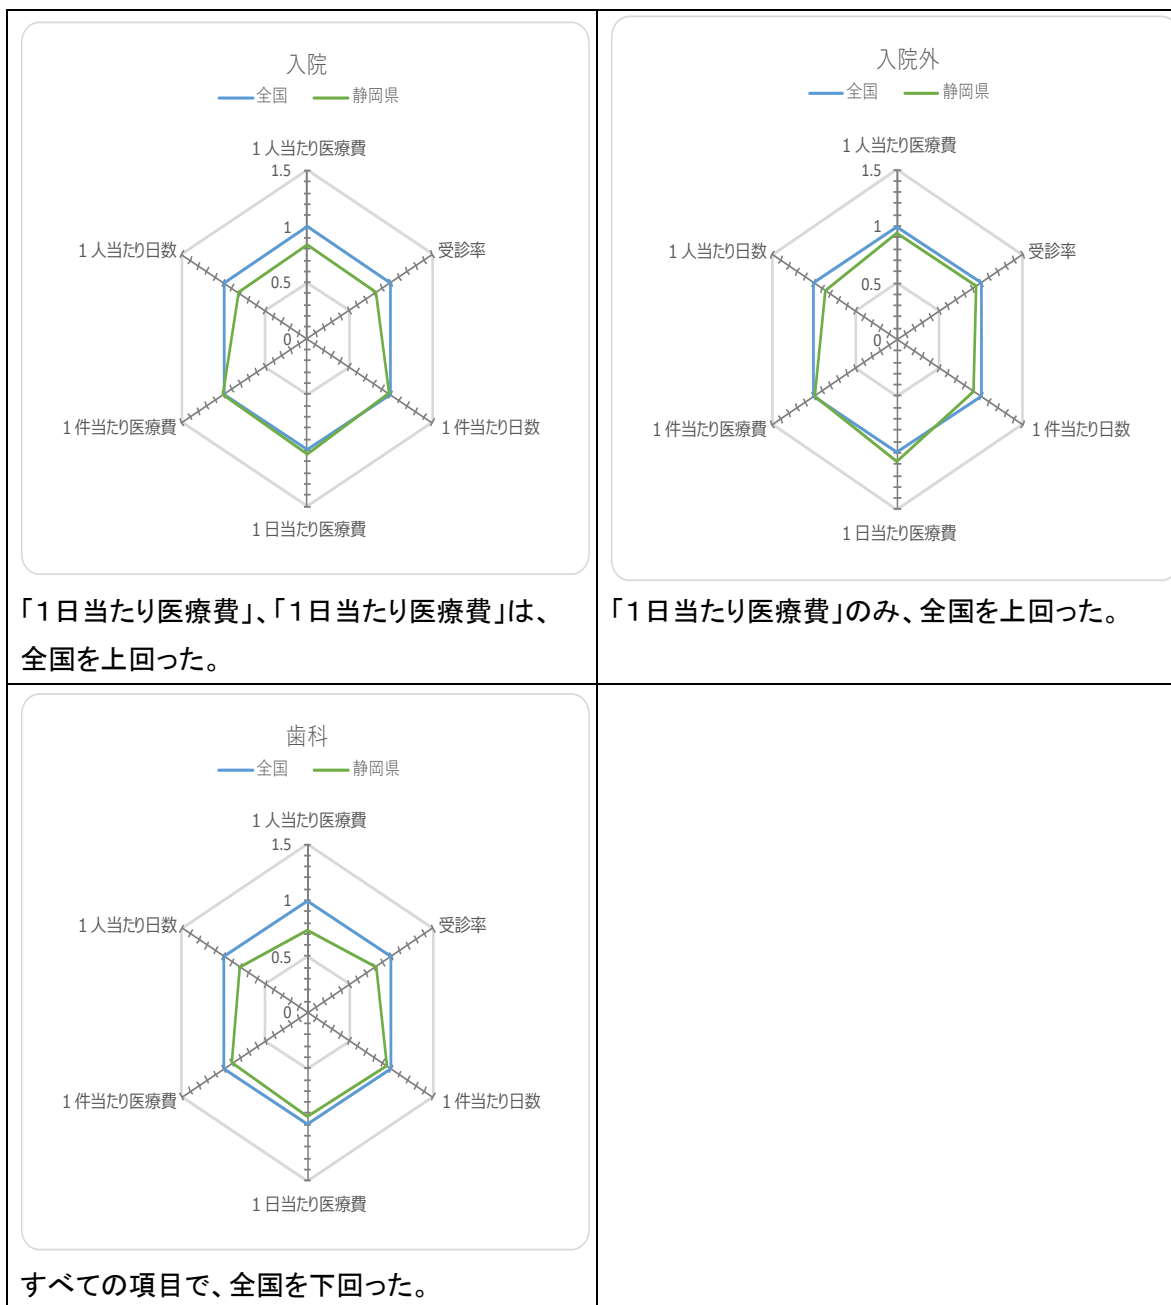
入院
全国 静岡県
1人当たり医療費
1.5
1
0.5
0
受診率
1件当たり日数
1日当たり医療費
1件当たり医療費
1人当たり日数

「1日当たり医療費」、「1日当たり医療費」は、全国を上回った。

入院外
全国 静岡県
1人当たり医療費
1.5
1
0.5
0
受診率
1件当たり日数
1日当たり医療費
1件当たり医療費
1人当たり日数

「1日当たり医療費」のみ、全国を上回った。

歯科
全国 静岡県
1人当たり医療費
1.5
1
0.5
0
受診率
1件当たり日数
1日当たり医療費
1件当たり医療費
1人当たり日数

すべての項目で、全国を下回った。